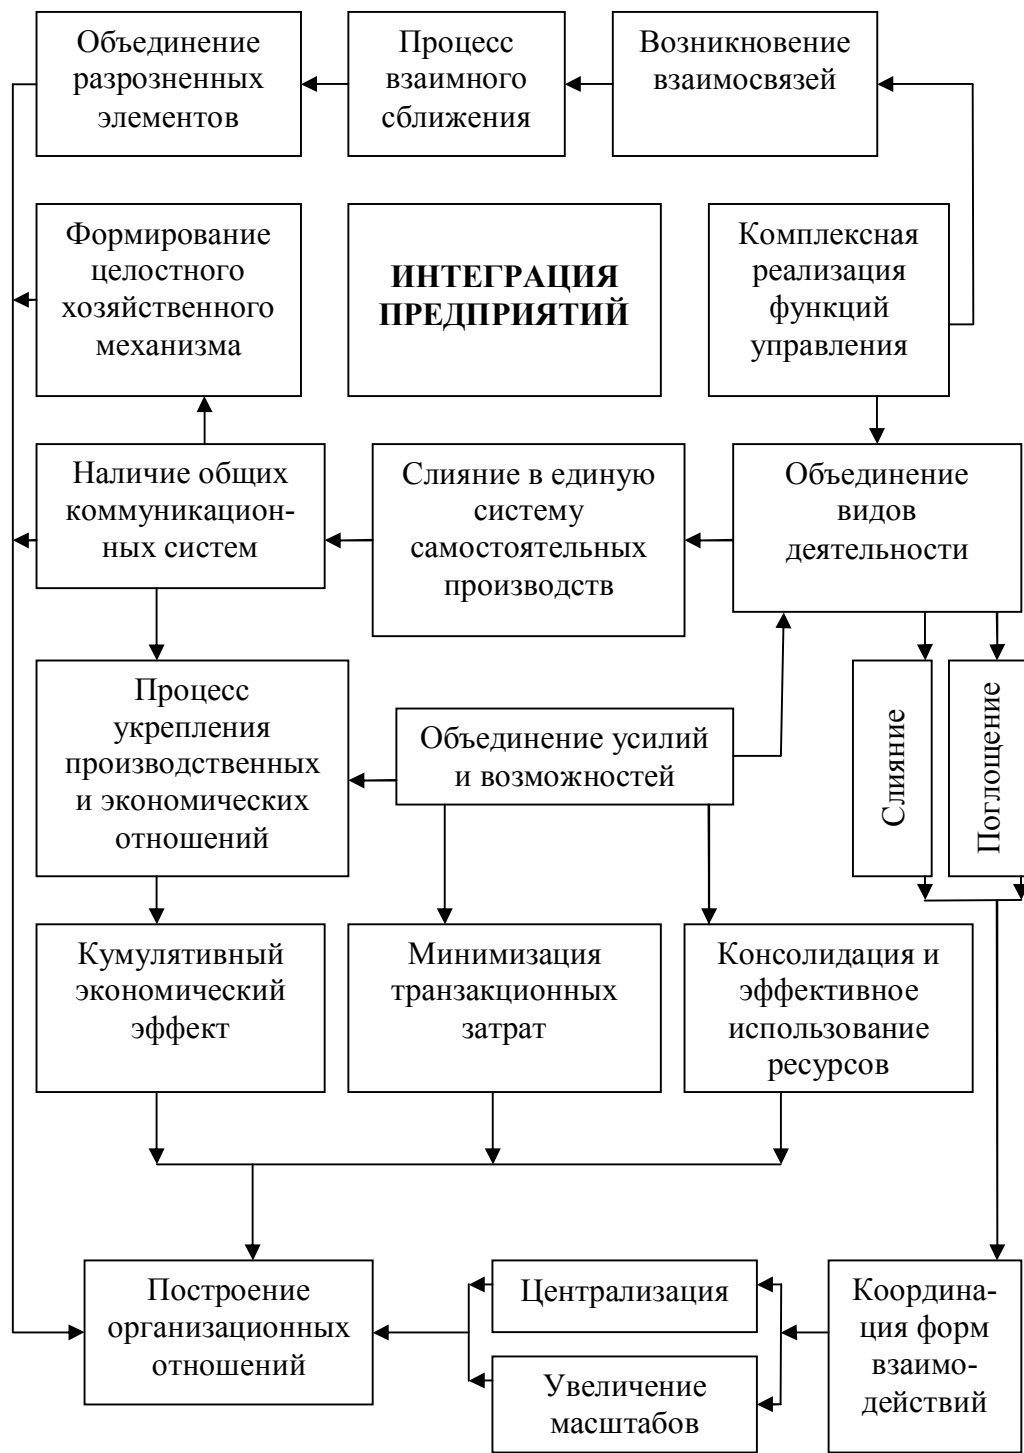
Объединение разрозненных элементов

Процесс взаимного сближения

Возникновение взаимосвязей

Формирование целостного хозяйственного механизма

ИНТЕГРАЦИЯ ПРЕДПРИЯТИЙ

Комплексная реализация функций управления

Наличие общих коммуникационных систем

Слияние в единую систему самостоятельных производств

Объединение видов деятельности

Процесс укрепления производственных и экономических отношений

Объединение усилий и возможностей

Слияние

Поглощение

Кумулятивный экономический эффект

Минимизация транзакционных затрат

Консолидация и эффективное использование ресурсов

Построение организационных отношений

Централизация

Увеличение масштабов

Координация форм взаимодействий